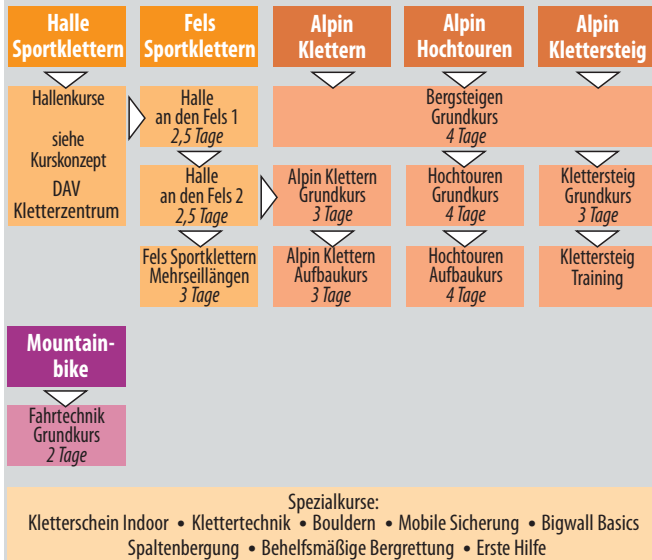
Halle Sportklettern

Fels Sportklettern

Alpin Klettern

Alpin Hochtouren

Alpin Klettersteig

Hallenkurse

siehe Kurskonzept

DAV Kletterzentrum

Halle an den Fels 1
2,5 Tage

Bergsteigen Grundkurs
4 Tage

Halle an den Fels 2
2,5 Tage

Alpin Klettern Grundkurs
3 Tage

Hochtouren Grundkurs
4 Tage

Klettersteig Grundkurs
3 Tage

Fels Sportklettern Mehrseillängen
3 Tage

Alpin Klettern Aufbaukurs
3 Tage

Hochtouren Aufbaukurs
4 Tage

Klettersteig Training

Mountainbike

Fahrtechnik Grundkurs
2 Tage

Spezialkurse:
Kletterschein Indoor • Klettertechnik • Bouldern • Mobile Sicherung • Bigwall Basics
Spaltenbergung • Behelfsmäßige Bergrettung • Erste Hilfe